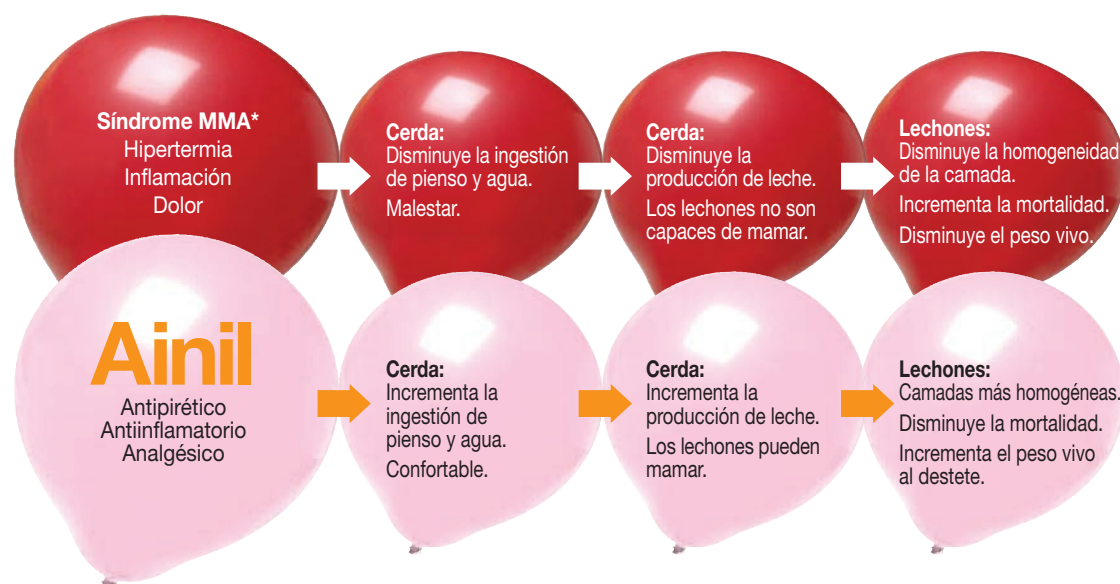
Síndrome MMA*
Hipertermia
Inflamación
Dolor

Cerda:
Disminuye la ingestión de pienso y agua.
Malestar.

Cerda:
Disminuye la producción de leche.
Los lechones no son capaces de mamar.

Lechones:
Disminuye la homogeneidad de la camada.
Incrementa la mortalidad.
Disminuye el peso vivo.

Ainil
Antipirético
Antiinflamatorio
Analgésico

Cerda:
Incrementa la ingestión de pienso y agua.
Confortable.

Cerda:
Incrementa la producción de leche.
Los lechones pueden mamar.

Lechones:
Camadas más homogéneas.
Disminuye la mortalidad.
Incrementa el peso vivo al destete.